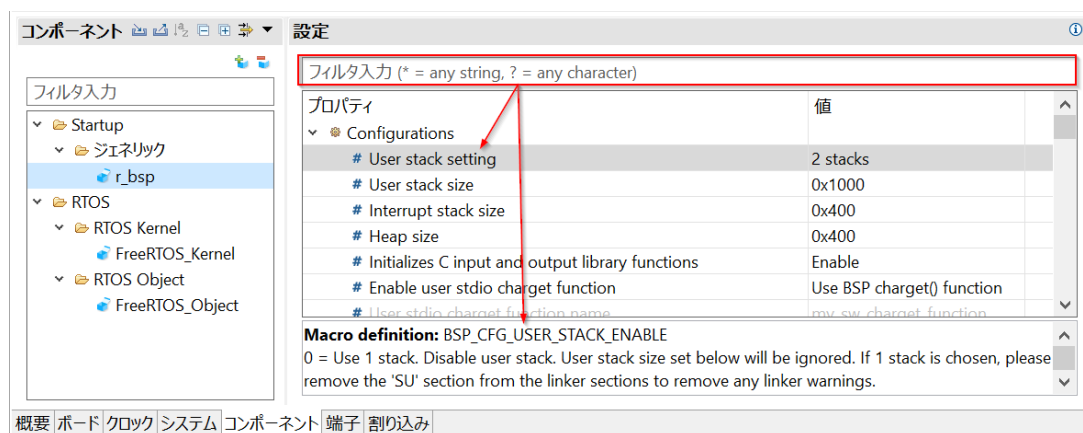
コンポーネント

フィルタ入力

Startup
ジェネリック
r_bsp
RTOS
RTOS Kernel
FreeRTOS_Kernel
RTOS Object
FreeRTOS_Object

設定

フィルタ入力 (* = any string, ? = any character)

| プロパティ | 値 |
|---|---|
| Configurations | |
| # User stack setting | 2 stacks |
| # User stack size | 0x1000 |
| # Interrupt stack size | 0x400 |
| # Heap size | 0x400 |
| # Initializes C input and output library functions | Enable |
| # Enable user stdio charget function | Use BSP charget() function |
| # User stdio charget function name | my_sw_charget_function |

Macro definition: BSP_CFG_USER_STACK_ENABLE
0 = Use 1 stack. Disable user stack. User stack size set below will be ignored. If 1 stack is chosen, please remove the 'SU' section from the linker sections to remove any linker warnings.

概要 ボード クロック システム コンポーネント 端子 割り込み